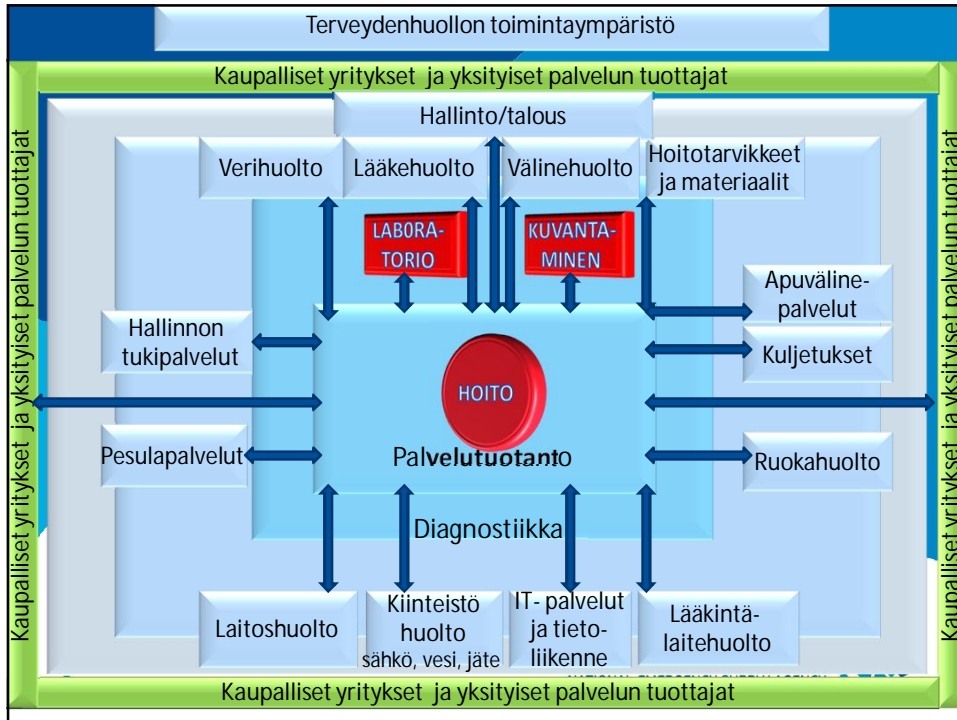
Terveydenhuollon toimintaympäristö

Kaupalliset yritykset ja yksityiset palvelun tuottajat

Kaupalliset yritykset ja yksityiset palvelun tuottajat

Kaupalliset yritykset ja yksityiset palvelun tuottajat

Hallinto/talous

Verihuolto

Lääkehuolto

Välinehuolto

Hoitotarvikkeet ja materiaalit

LABORATORIO

KUVANTAMINEN

Apuvälinepalvelut

Hallinnon tukipalvelut

Kuljetukset

HOITO

Pesulapalvelut

Palvelutuotanto

Ruokahuolto

Diagnostiikka

Laitoshuolto

Kiinteistö huolto sähkö, vesi, jäte

IT- palvelut ja tietoliikenne

Lääkintälaitehuolto

NATIONAL EMERGENCY SUPPLY AGENCY

Kaupalliset yritykset ja yksityiset palvelun tuottajat